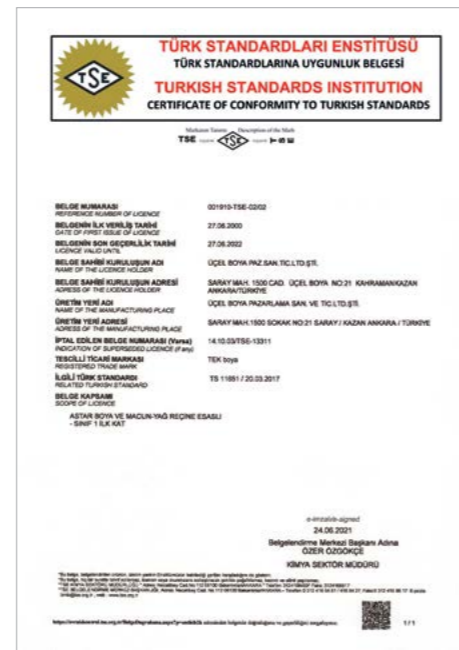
TÜRK STANDARDLARI ENSTİTÜSÜ
TÜRK STANDARDLARINA UYGUNLUK BELGESİ
TURKISH STANDARDS INSTITUTION
CERTIFICATE OF CONFORMITY TO TURKISH STANDARDS

TSE

Markanın Tanımı Description of the Mark
TSE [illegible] TSE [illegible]

BELGE NUMARASI
REFERENCE NUMBER OF LICENCE
001910-TSE-02/02

BELGENİN İLK VERİLİŞ TARİHİ
DATE OF FIRST ISSUE OF LICENCE
27.06.2000

BELGENİN SON GEÇERLİLİK TARİHİ
LICENCE VALID UNTIL
27.06.2022

BELGE SAHİBİ KURULUŞUN ADI
NAME OF THE LICENCE HOLDER
ÜÇEL BOYA PAZ.SAN.TIC.LTD.ŞTİ.

BELGE SAHİBİ KURULUŞUN ADRESİ
ADRESS OF THE LICENCE HOLDER
SARAY MAH. 1500 CAD. ÜÇEL BOYA NO:21 KAHRAMANKAZAN ANKARA/TÜRKİYE

ÜRETİM YERİ ADI
NAME OF THE MANUFACTURING PLACE
ÜÇEL BOYA PAZARLAMA SAN. VE TIC.LTD.ŞTİ.

ÜRETİM YERİ ADRESİ
ADRESS OF THE MANUFACTURING PLACE
SARAY MAH.1500 SOKAK NO:21 SARAY/ KAZAN ANKARA / TÜRKİYE

İPTAL EDİLEN BELGE NUMARASI (Varsa)
INDICATION OF SUPERSEDED LICENCE (if any)
14.10.03/TSE-13311

TESCİLLİ TİCARİ MARKASI
REGISTERED TRADE MARK
TEK boya

İLGİLİ TÜRK STANDARDI
RELATED TURKISH STANDARD
TS 11851 / 20.03.2017

BELGE KAPSAMI
SCOPE OF LICENCE

ASTAR BOYA VE MACUN-YAĞ REÇİNE ESASLI
- SINIF 1 İLK KAT

e-imzalıdır-signed
24.06.2021
Belgelendirme Merkezi Başkanı Adına
ÖZER ÖZGÖKÇE
KİMYA SEKTÖR MÜDÜRÜ

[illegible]

https://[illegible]

1/1